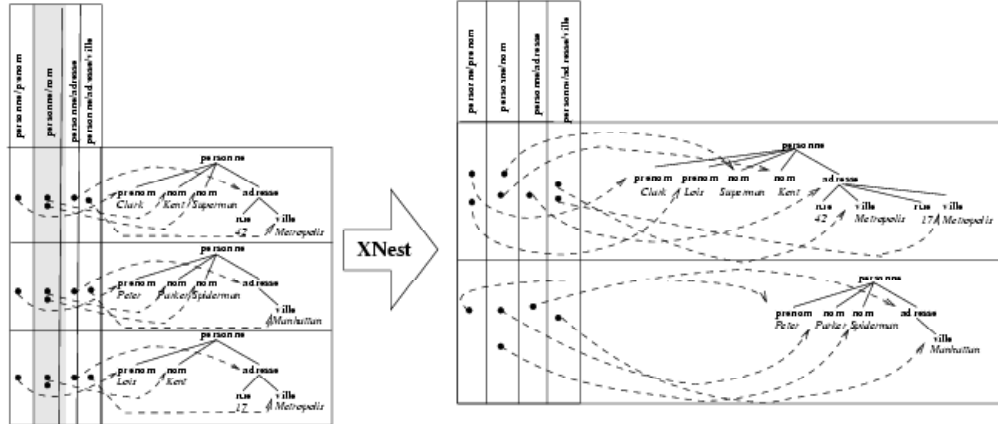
personne/prenom
personne/nom
personne/adresse
personne/adresse/ville

personne
prenom nom nom adresse
Clark Kent Superman
rue ville
42 Metropolis

personne
prenom nom nom adresse
Peter Parker Spiderman
ville
Manhattan

personne
prenom nom adresse
Lois Kent
rue ville
17 Metropolis

XNest

personne/prenom
personne/nom
personne/adresse
personne/adresse/ville

personne
prenom prenom nom nom adresse
Clark Lois Superman Kent
rue ville rue ville
42 Metropolis 17 Metropolis

personne
prenom nom nom adresse
Peter Parker Spiderman
ville
Manhattan